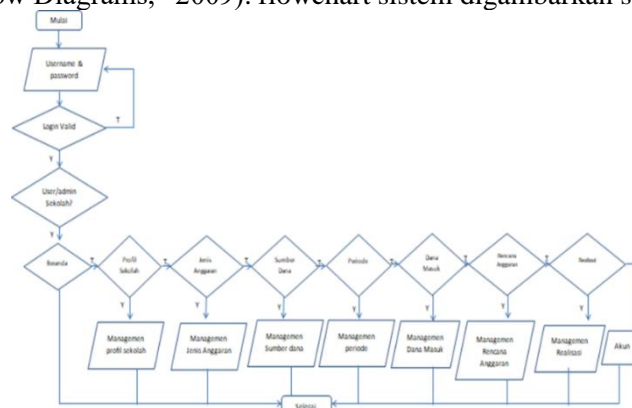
w Diagrams," 2009). Flowchart sistem digambarkan s

Mulai

Username & password

Login Valid

T

Y

User/admin Sekolah?

Y

Beranda

T

Profil Sekolah

T

Jenis Anggaran

T

Sumber Dana

T

Periode

T

Dana Masuk

T

Rencana Anggaran

T

Realisasi

Y

Y

Y

Y

Y

Y

Y

Managemen profil sekolah

Managemen Jenis Anggaran

Managemen Sumber dana

Managemen periode

Managemen Dana Masuk

Managemen Rencana Anggaran

Managemen Realisasi

Akun

Selesai